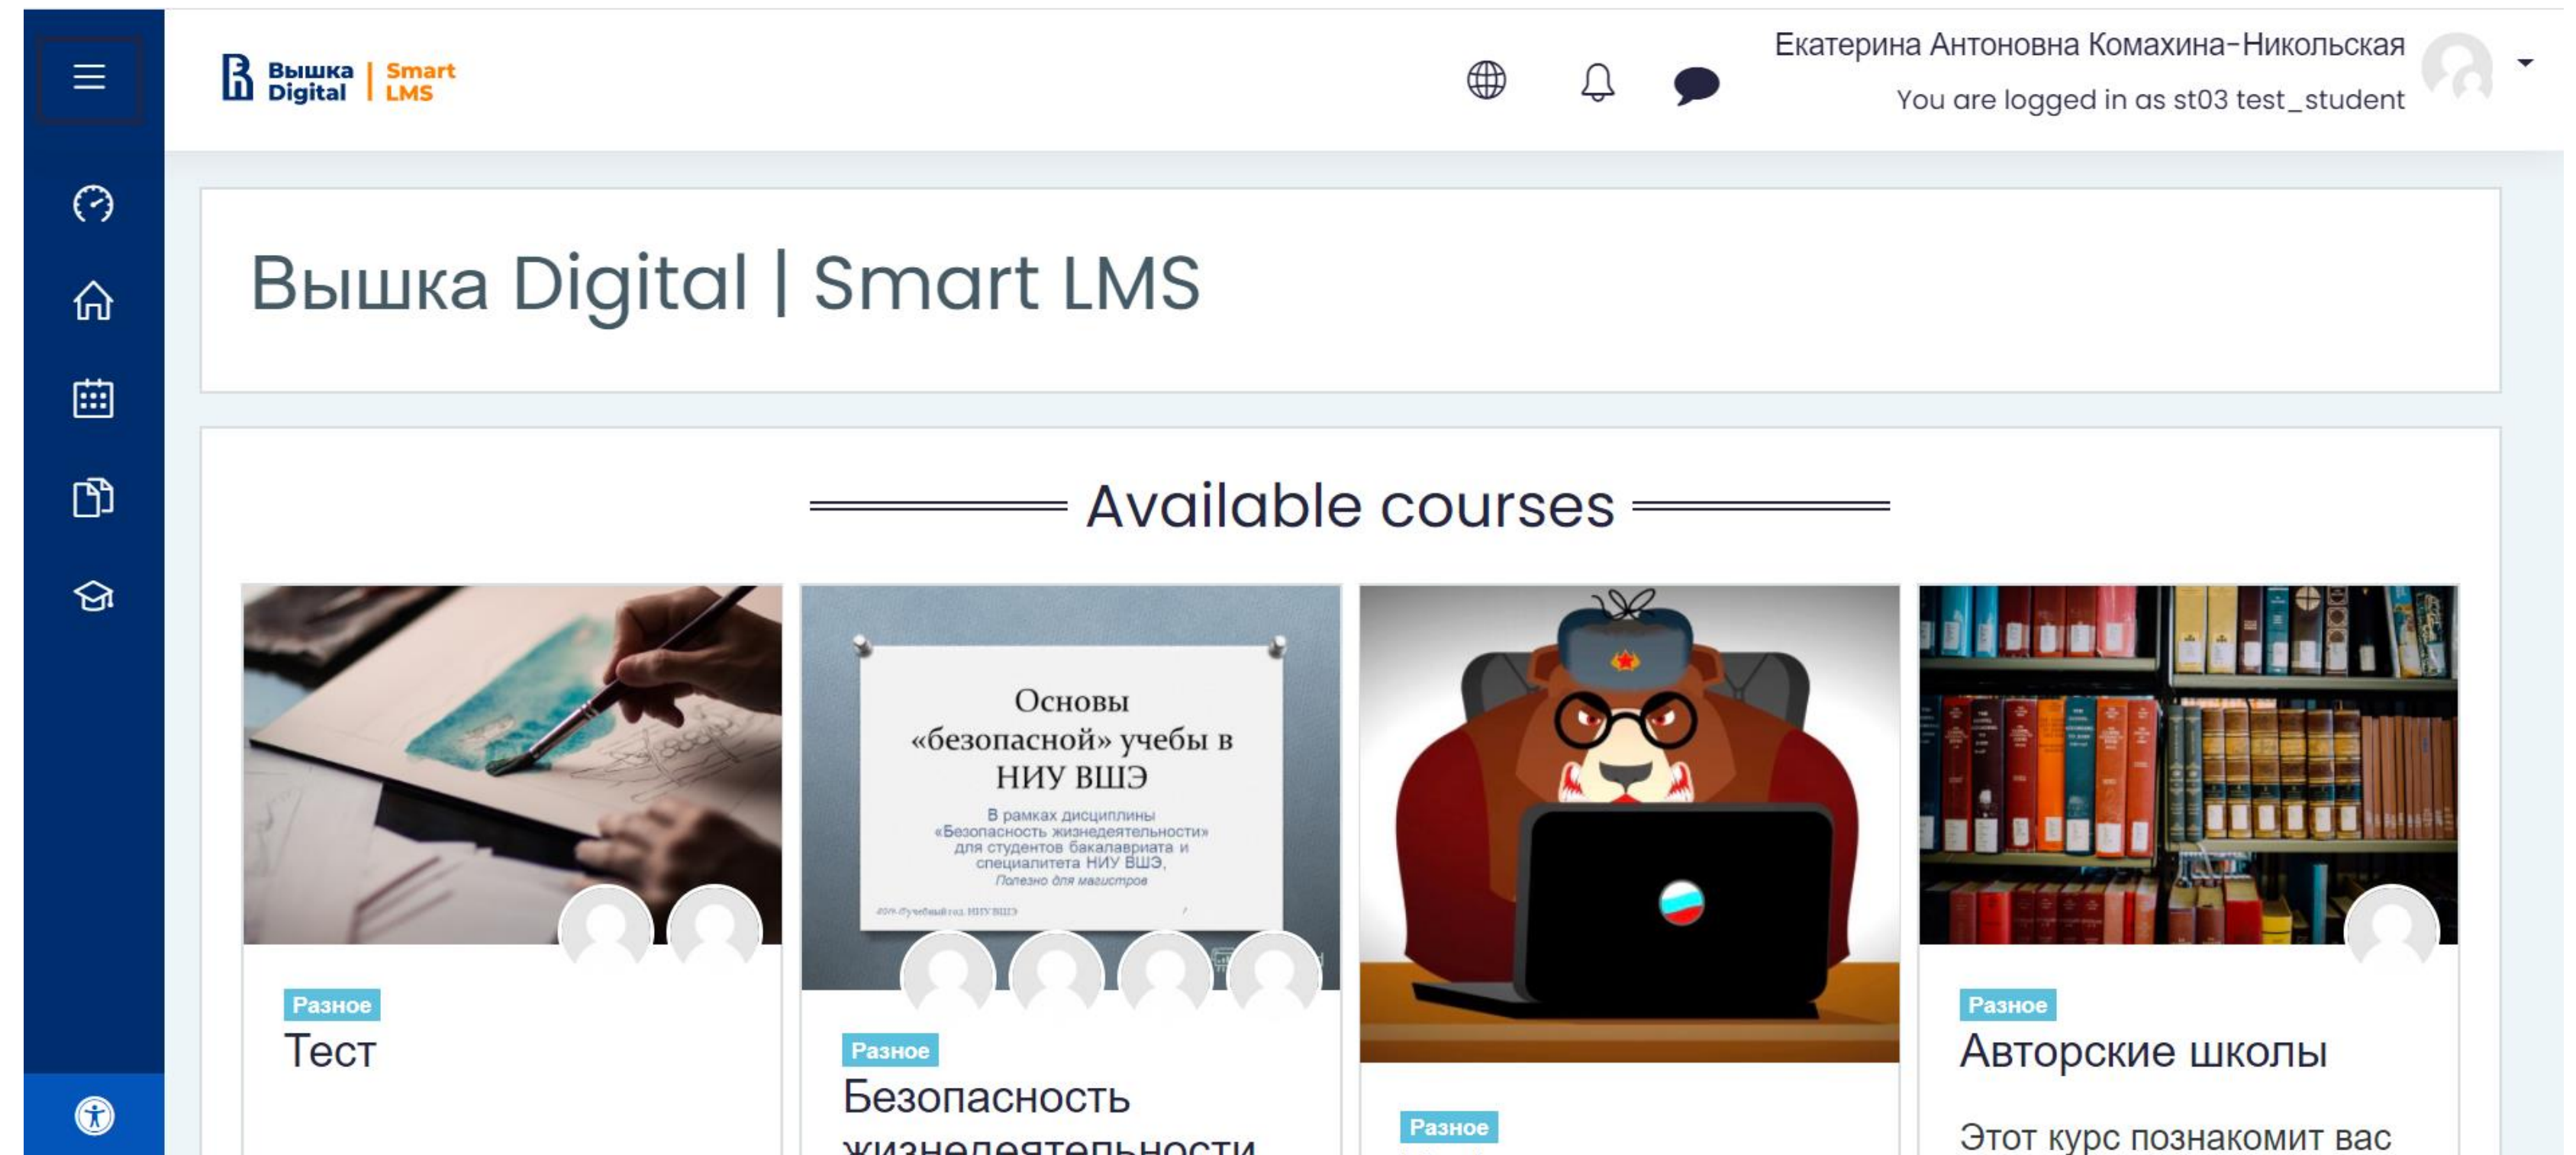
Вышка Digital | Smart LMS

Екатерина Антоновна Комахина-Никольская
You are logged in as st03 test_student

Вышка Digital | Smart LMS

Available courses

Основы «безопасной» учебы в НИУ ВШЭ
В рамках дисциплины «Безопасность жизнедеятельности» для студентов бакалавриата и специалитета НИУ ВШЭ,
Полезно для магистров

Разное
Тест

Разное
Безопасность жизнедеятельности

Разное

Разное
Авторские школы
Этот курс познакомит вас